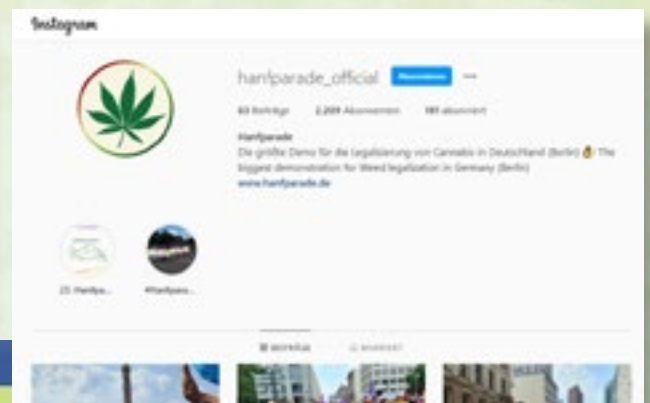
Instagram

hanfparade_official Abonnieren ···

63 Beiträge 2.209 Abonnenten 185 abonniert

Hanfparade
Die größte Demo für die Legalisierung von Cannabis in Deutschland (Berlin) The biggest demonstration for Weed legalization in Germany (Berlin)
www.hanfparade.de

23. Hanfpa... #Hanfpara...

BEITRÄGE MARKIERT